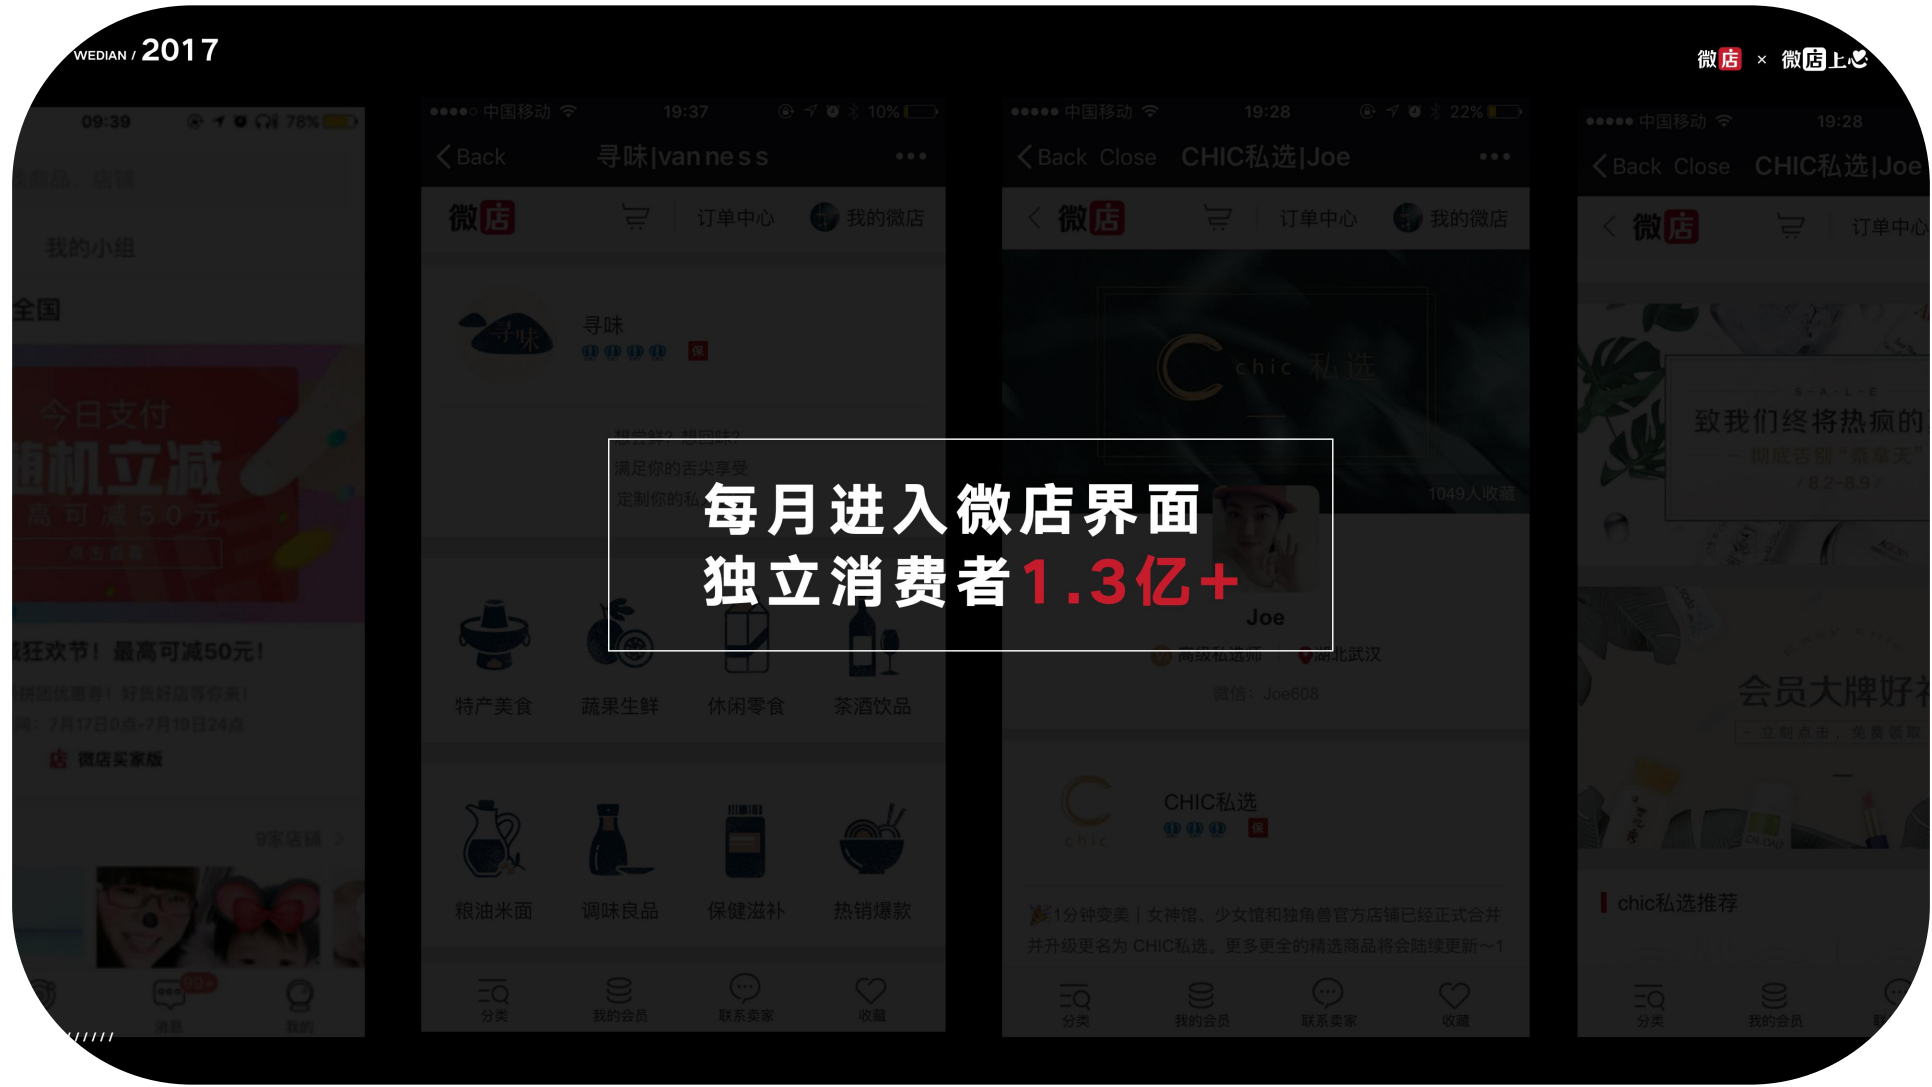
WEDIAN / 2017

微店 × 微店上心

09:39 78%

我的小组

全国

今日支付
随机立减
最高可减50元

疯狂欢节！最高可减50元！

微店买家版

消息 我的

●●●●○ 中国移动 19:37 10%

Back 寻味|vanness •••

微店 订单中心 我的微店

寻味

想尝鲜？想回味？
满足你的舌尖享受
定制你的私

特产美食 蔬果生鲜 休闲零食 茶酒饮品

粮油米面 调味良品 保健滋补 热销爆款

分类 我的会员 联系卖家 收藏

●●●●● 中国移动 19:28 22%

Back Close CHIC私选|Joe •••

微店 订单中心 我的微店

chic 私选

1049人收藏

Joe

高级私选师 湖北武汉

微信：Joe608

CHIC私选

1分钟变美丨女神馆、少女馆和独角兽官方店铺已经正式合并并升级更名为CHIC私选。更多更全的精选商品将会陆续更新~1

分类 我的会员 联系卖家 收藏

●●●●● 中国移动 19:28

Back Close CHIC私选|Joe

微店 订单中心

S-A-L-E

致我们终将热疯的

8.2-8.9

会员大牌好

chic私选推荐

分类 我的会员

每月进入微店界面
独立消费者1.3亿+